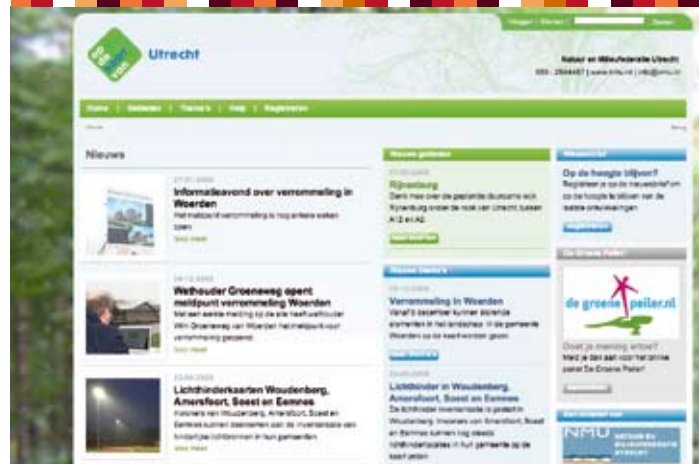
op de kaart voor Utrecht

Natuur en Milieufederatie Utrecht

030 - 2564407 | www.nmu.nl | info@nmu.nl

Inloggen | Sitemap | Zoeken

Home | Gebieden | Thema's | Help | Registreren

Nieuws

27-01-2009

Informatieavond over verrommeling in Woerden

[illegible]

Lees meer

09-12-2008

Wethouder Groeneweg opent meldpunt verrommeling Woerden

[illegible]

Lees meer

23-09-2008

Lichthinderkaarten Woudenberg, Amersfoort, Soest en Eemnes

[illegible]

Lees meer

Nieuwe gebieden

Rijnenburg

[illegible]

Nieuwe thema's

Verrommeling in Woerden

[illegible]

Lichthinder in Woudenberg, Amersfoort, Soest en Eemnes

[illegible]

Nieuwsbrief

Op de hoogte blijven?

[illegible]

De Groene Peiler

de groene peiler.nl

Doet je mening ertoe?

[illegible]

NMU

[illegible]